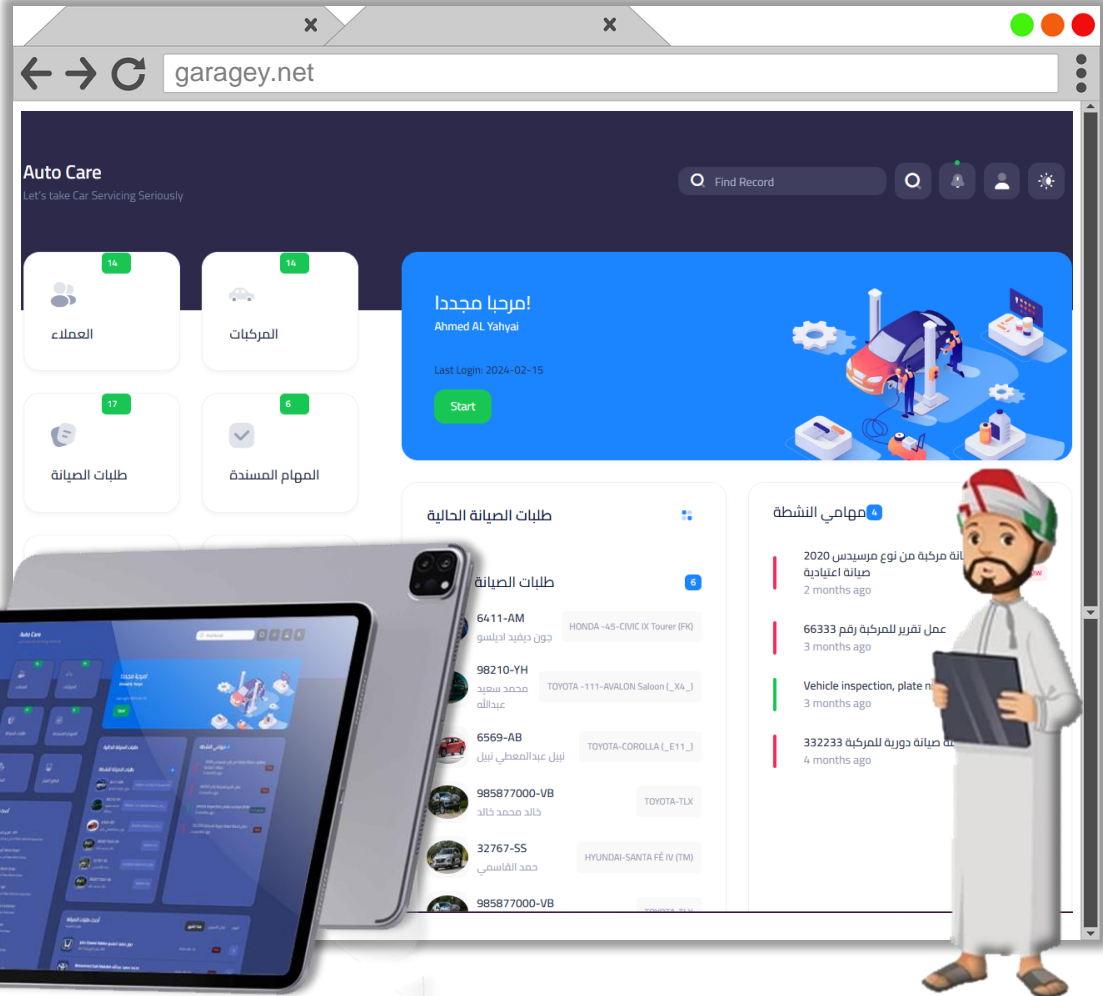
garagey.net

Auto Care
Let's take Car Servicing Seriously

Find Record

14
العملاء

14
المركبات

17
طلبات الصيانة

6
المهام المسندة

مرحبا مجددا!
Ahmed AL Yahyai

Last Login: 2024-02-15

Start

طلبات الصيانة الحالية

طلبات الصيانة 6

6411-AM
جون ديفيد ادبلسو
HONDA -45-CIVIC IX Tourer (FK)

98210-YH
محمد سعيد عبدالله
TOYOTA -111-AVALON Saloon (_X4_)

6569-AB
نبيل عبدالمعطي نبيل
TOYOTA-COROLLA (_E11_)

985877000-VB
خالد محمد خالد
TOYOTA-TLX

32767-SS
حمد القاسمي
HYUNDAI-SANTA FÉ IV (TM)

985877000-VB

مهامي النشطة 4

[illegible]يانة مركبة من نوع مرسيدس 2020 صيانة اعتيادية
2 months ago

عمل تقرير للمركبة رقم 66333
3 months ago

Vehicle inspection, plate n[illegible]
3 months ago

332233 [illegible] صيانة دورية للمركبة
4 months ago